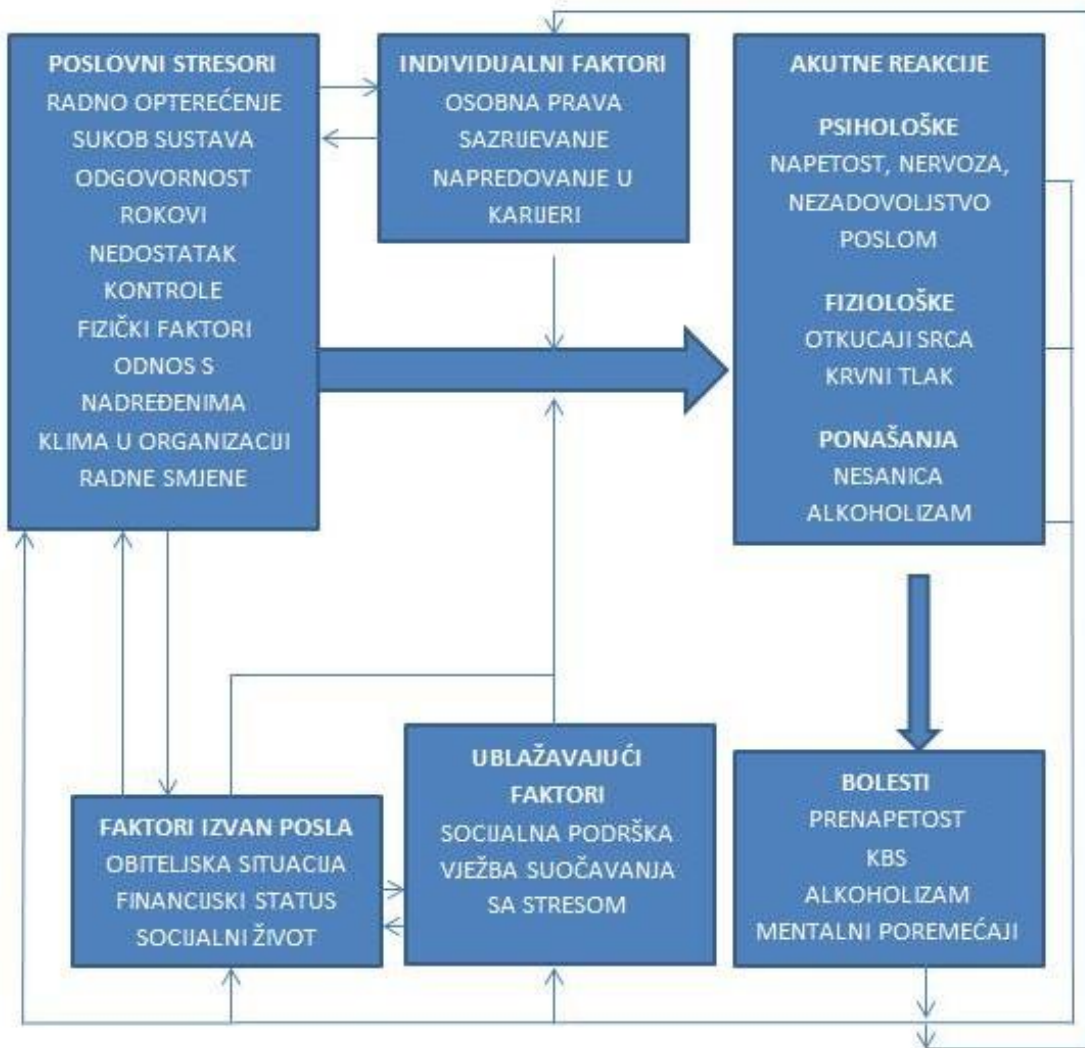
POSLOVNI STRESORI
RADNO OPTEREĆENJE
SUKOB SUSTAVA
ODGOVORNOST
ROKOVI
NEDOSTATAK KONTROLE
FIZIČKI FAKTORI
ODNOS S NADREĐENIMA
KLIMA U ORGANIZACIJI
RADNE SMJENE

INDIVIDUALNI FAKTORI
OSOBNA PRAVA
SAZRIJEVANJE
NAPREDOVANJE U KARIJERI

AKUTNE REAKCIJE

PSIHOLOŠKE
NAPETOST, NERVOZA, NEZADOVOLJSTVO POSLOM

FIZIOLOŠKE
OTKUCAJI SRCA
KRVNI TLAK

PONAŠANJA
NESANICA
ALKOHOLIZAM

FAKTORI IZVAN POSLA
OBITELJSKA SITUACIJA
FINANCIJSKI STATUS
SOCIJALNI ŽIVOT

UBLAŽAVAJUĆI FAKTORI
SOCIJALNA PODRŠKA
VJEŽBA SUOČAVANJA SA STRESOM

BOLESTI
PRENAPETOST
KBS
ALKOHOLIZAM
MENTALNI POREMEĆAJI